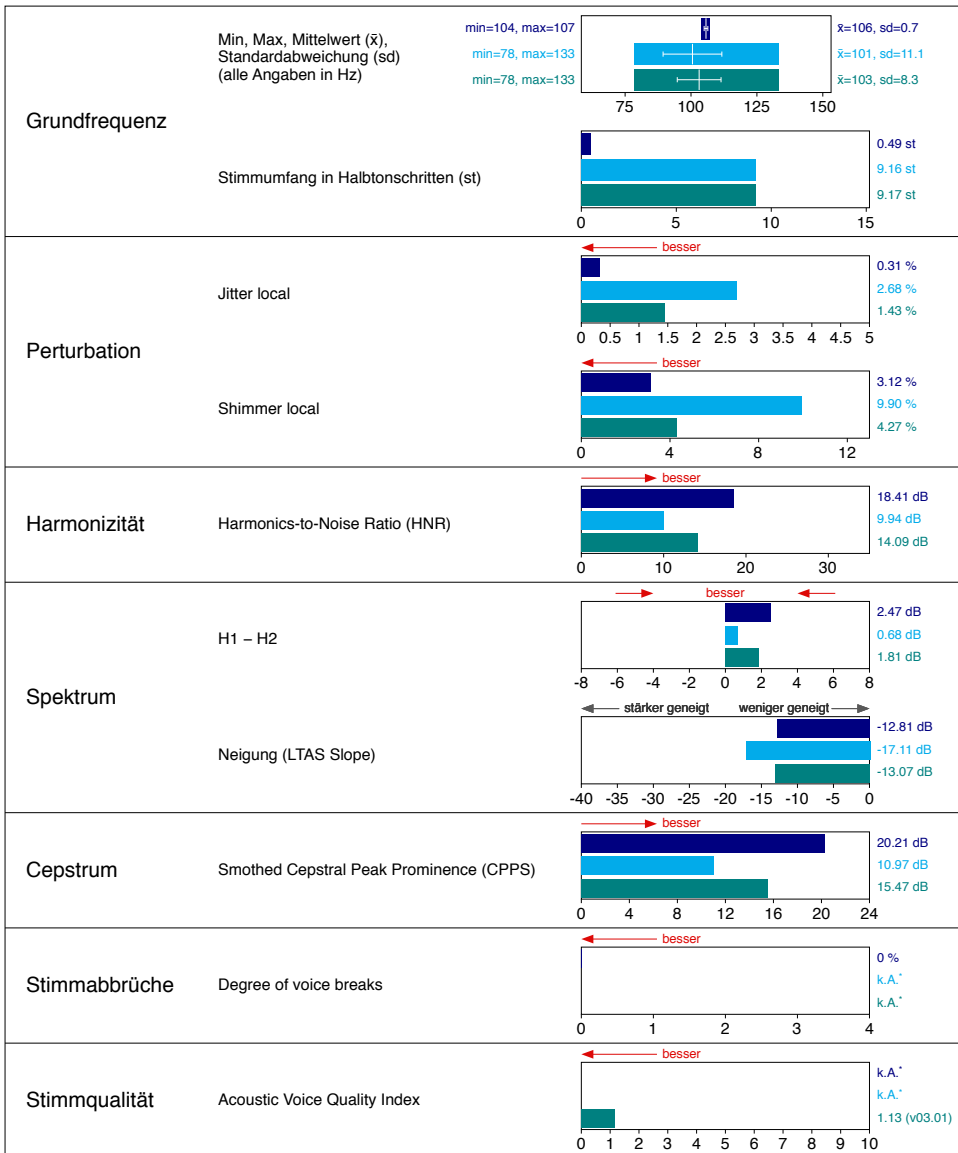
Grundfrequenz

Min, Max, Mittelwert (x̄), Standardabweichung (sd) (alle Angaben in Hz)

min=104, max=107
min=78, max=133
min=78, max=133

x̄=106, sd=0.7
x̄=101, sd=11.1
x̄=103, sd=8.3

75 100 125 150

Stimmumfang in Halbtonschritten (st)

0.49 st
9.16 st
9.17 st

0 5 10 15

Perturbation

besser

Jitter local

0.31 %
2.68 %
1.43 %

0 0.5 1 1.5 2 2.5 3 3.5 4 4.5 5

besser

Shimmer local

3.12 %
9.90 %
4.27 %

0 4 8 12

Harmonizität

besser

Harmonics-to-Noise Ratio (HNR)

18.41 dB
9.94 dB
14.09 dB

0 10 20 30

Spektrum

besser

H1 – H2

2.47 dB
0.68 dB
1.81 dB

-8 -6 -4 -2 0 2 4 6 8

stärker geneigt weniger geneigt

Neigung (LTAS Slope)

-12.81 dB
-17.11 dB
-13.07 dB

-40 -35 -30 -25 -20 -15 -10 -5 0

Cepstrum

besser

Smothed Cepstral Peak Prominence (CPPS)

20.21 dB
10.97 dB
15.47 dB

0 4 8 12 16 20 24

Stimmabbrüche

besser

Degree of voice breaks

0 %
k.A.*
k.A.*

0 1 2 3 4

Stimmqualität

besser

Acoustic Voice Quality Index

k.A.*
k.A.*
1.13 (v03.01)

0 1 2 3 4 5 6 7 8 9 10